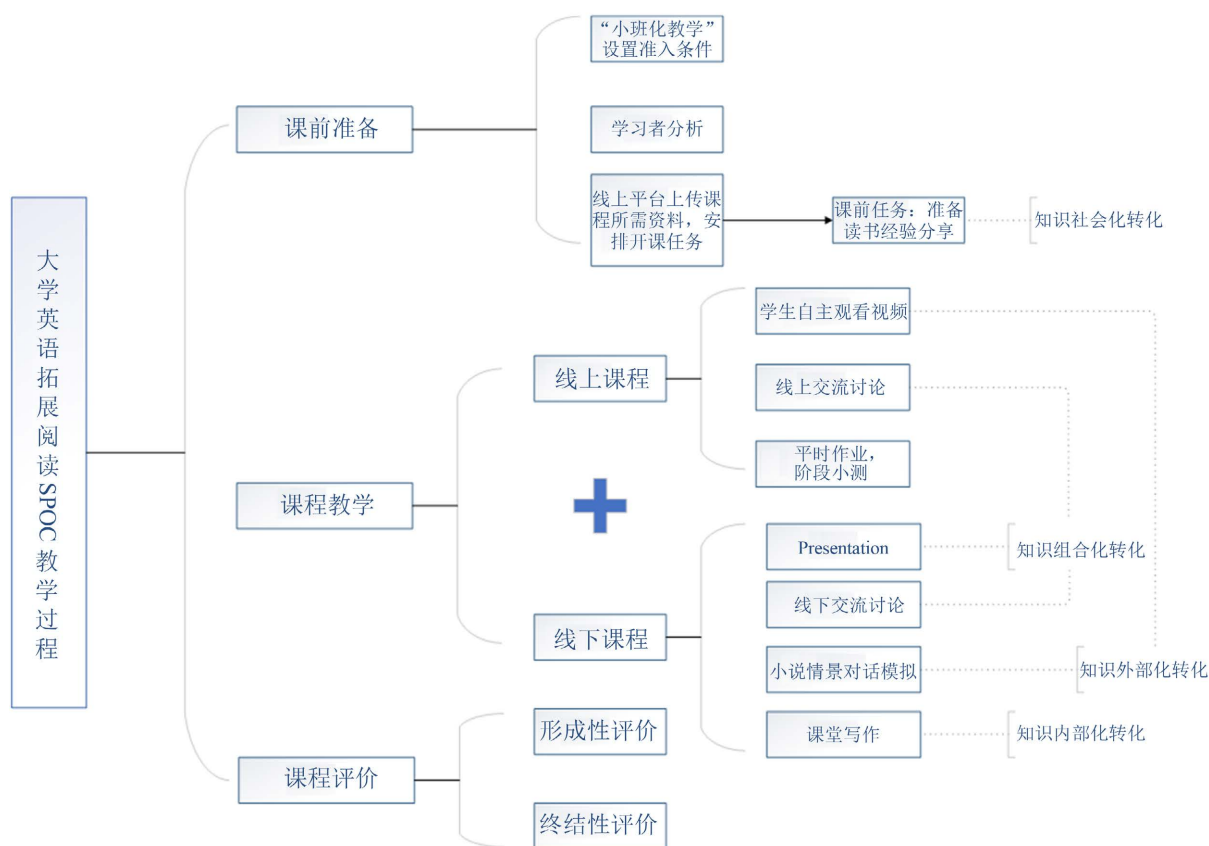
大学英语拓展阅读SPOC教学过程

课前准备

“小班化教学”设置准入条件

学习者分析

线上平台上传课程所需资料，安排开课任务

课前任务：准备读书经验分享

知识社会化转化

课程教学

线上课程

学生自主观看视频

线上交流讨论

平时作业，阶段小测

线下课程

Presentation

知识组合化转化

线下交流讨论

小说情景对话模拟

知识外部化转化

课堂写作

知识内部化转化

课程评价

形成性评价

终结性评价